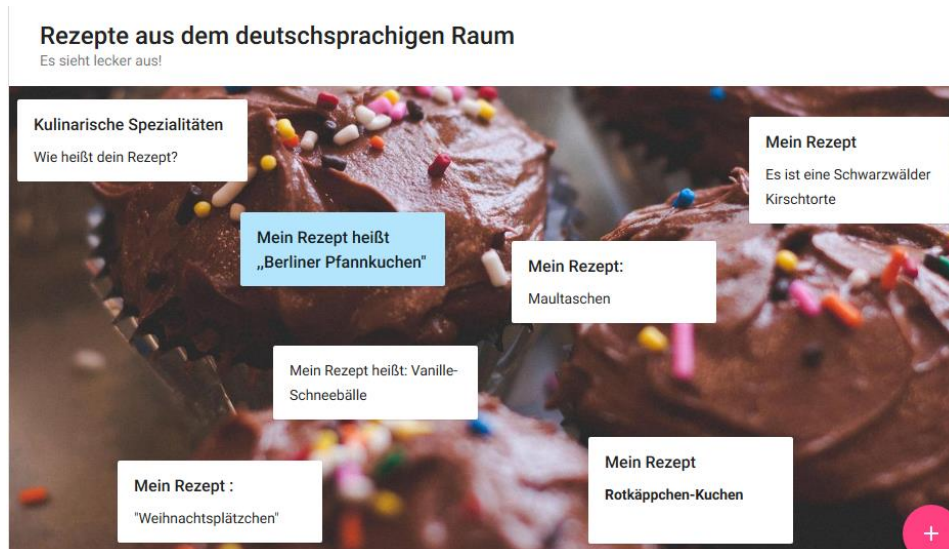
Rezepte aus dem deutschsprachigen Raum
Es sieht lecker aus!

Kulinarische Spezialitäten
Wie heißt dein Rezept?

Mein Rezept
Es ist eine Schwarzwälder Kirschtorte

Mein Rezept heißt „Berliner Pfannkuchen"

Mein Rezept:
Maultaschen

Mein Rezept heißt: Vanille-Schneebälle

Mein Rezept
Rotkäppchen-Kuchen

Mein Rezept :
"Weihnachtsplätzchen"

+